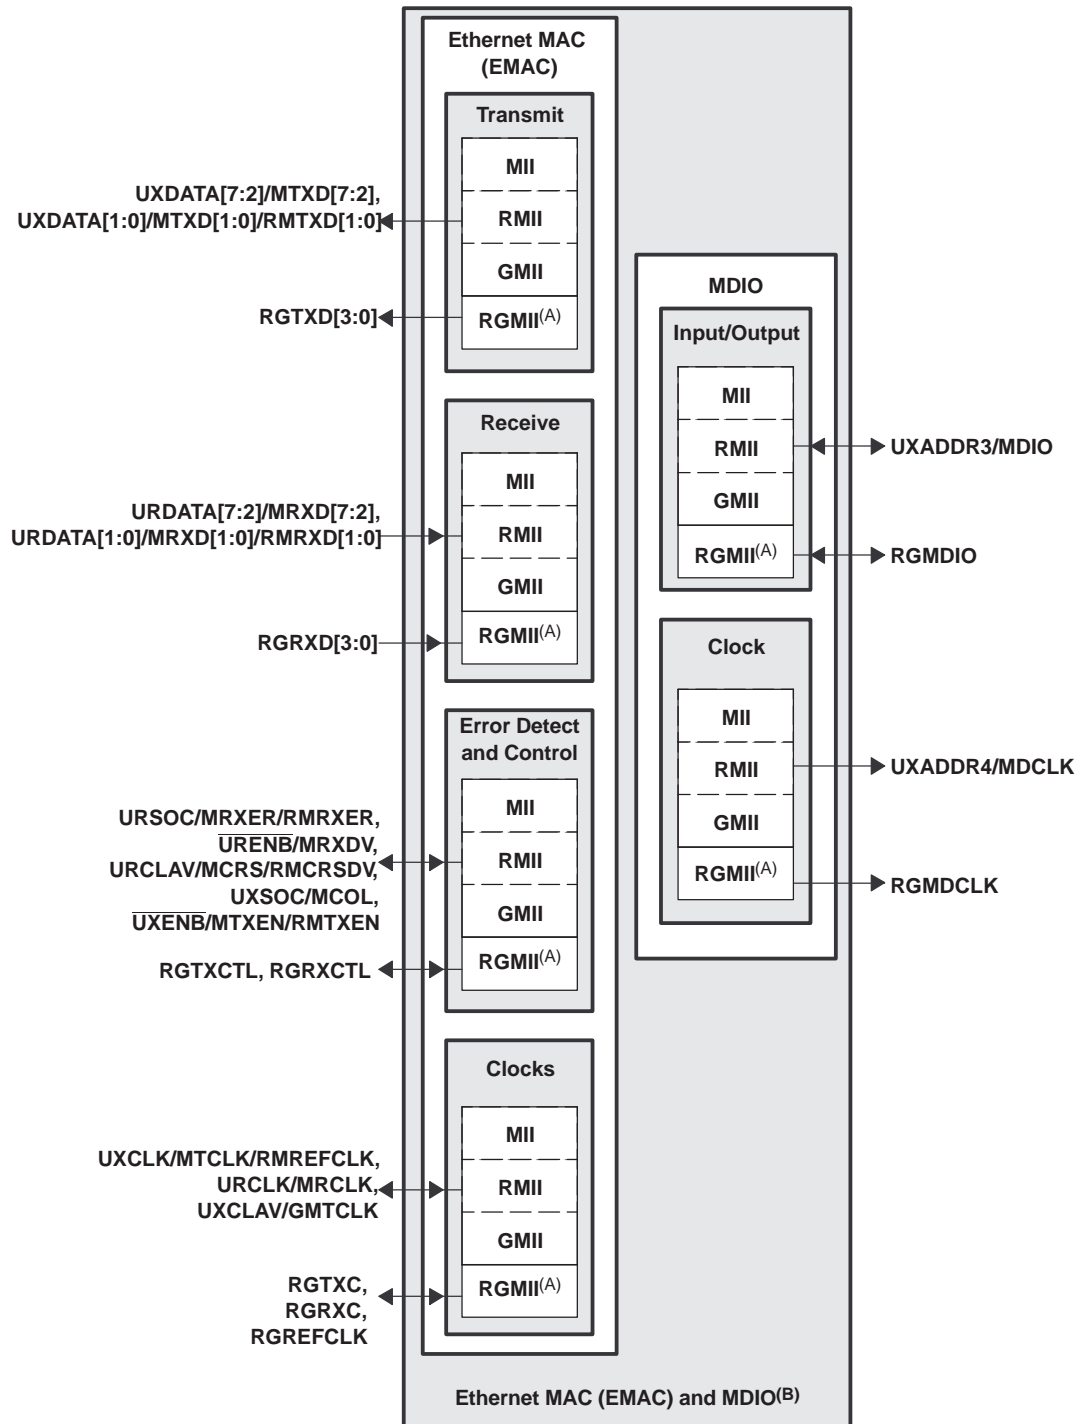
Ethernet MAC (EMAC)

Transmit

MII

RMII

GMII

RGMII$^{(A)}$

UXDATA[7:2]/MTXD[7:2], UXDATA[1:0]/MTXD[1:0]/RMTXD[1:0]

RGTXD[3:0]

Receive

MII

RMII

GMII

RGMII$^{(A)}$

URDATA[7:2]/MRXD[7:2], URDATA[1:0]/MRXD[1:0]/RMRXD[1:0]

RGRXD[3:0]

Error Detect and Control

MII

RMII

GMII

RGMII$^{(A)}$

URSOC/MRXER/RMRXER, $\overline{URENB}$/MRXDV, URCLAV/MCRS/RMCRSDV, UXSOC/MCOL, $\overline{UXENB}$/MTXEN/RMTXEN

RGTXCTL, RGRXCTL

Clocks

MII

RMII

GMII

RGMII$^{(A)}$

UXCLK/MTCLK/RMREFCLK, URCLK/MRCLK, UXCLAV/GMTCLK

RGTXC, RGRXC, RGREFCLK

MDIO

Input/Output

MII

RMII

GMII

RGMII$^{(A)}$

UXADDR3/MDIO

RGMDIO

Clock

MII

RMII

GMII

RGMII$^{(A)}$

UXADDR4/MDCLK

RGMDCLK

Ethernet MAC (EMAC) and MDIO$^{(B)}$